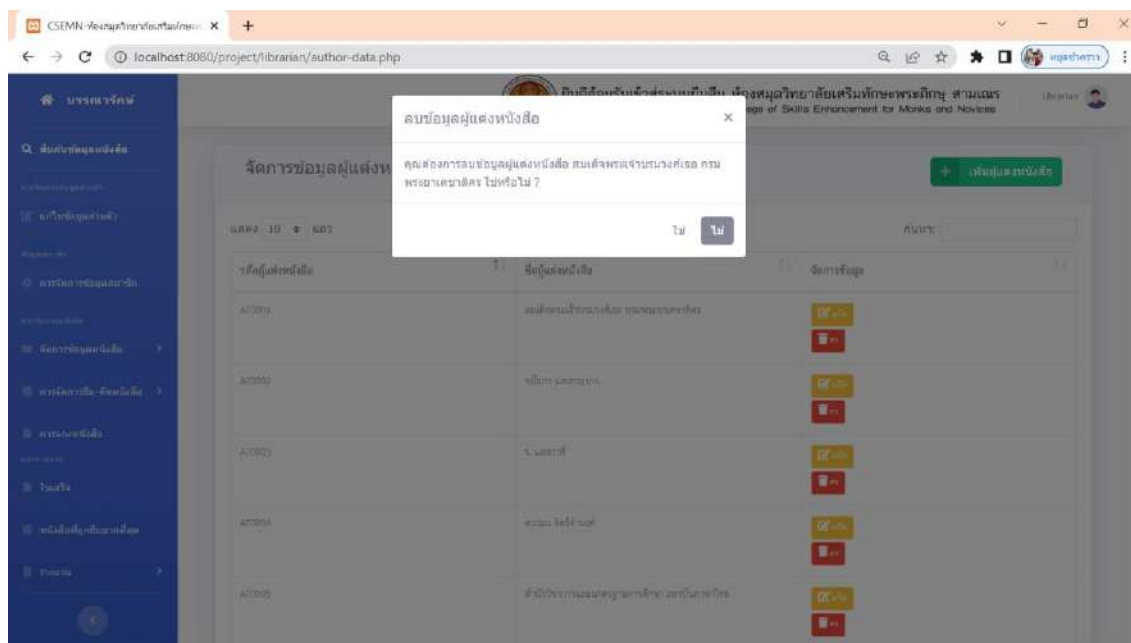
CSEMN-ห้องสมุดวิทยาลัยเสริมทักษะ ×
localhost:8080/project/librarian/author-data.php

บรรณารักษ์

ยินดีต้อนรับเข้าสู่ระบบยืม-คืน ห้องสมุดวิทยาลัยเสริมทักษะพระภิกษุ สามเณร
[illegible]ege of Skills Enhancement for Monks and Novices
librarian

ลบข้อมูลผู้แต่งหนังสือ ×

คุณต้องการลบข้อมูลผู้แต่งหนังสือ สมเด็จพระเจ้าบรมวงศ์เธอ กรมพระยาเดชาดิศร ใช่หรือไม่ ?

ไม่ ใช่

ค้นหาข้อมูลหนังสือ
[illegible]
แก้ไขข้อมูลส่วนตัว
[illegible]
การจัดการข้อมูลสมาชิก
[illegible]
จัดการข้อมูลหนังสือ
การจัดการยืม-คืนหนังสือ
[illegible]
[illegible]
หนังสือที่ถูกยืมมากที่สุด
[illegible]

จัดการข้อมูลผู้แต่งห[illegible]

เพิ่มผู้แต่งหนังสือ

แสดง 10 แถว
ค้นหา:

| รหัสผู้แต่งหนังสือ | ชื่อผู้แต่งหนังสือ | จัดการข้อมูล |
|---|---|---|
| AT001 | สมเด็จพระเจ้าบรมวงศ์เธอ กรมพระยาเดชาดิศร | |
| AT002 | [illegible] | |
| AT003 | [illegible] | |
| AT004 | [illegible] | |
| AT005 | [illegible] | |